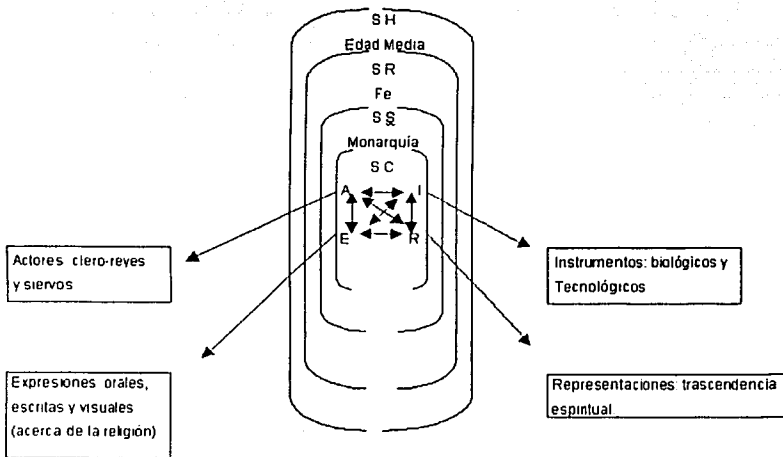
S H

Edad Media

S R

Fe

S S

Monarquía

S C

A

I

E

R

Actores clero-reyes y siervos

Instrumentos: biológicos y Tecnológicos

Expresiones orales, escritas y visuales (acerca de la religión)

Representaciones trascendencia espiritual